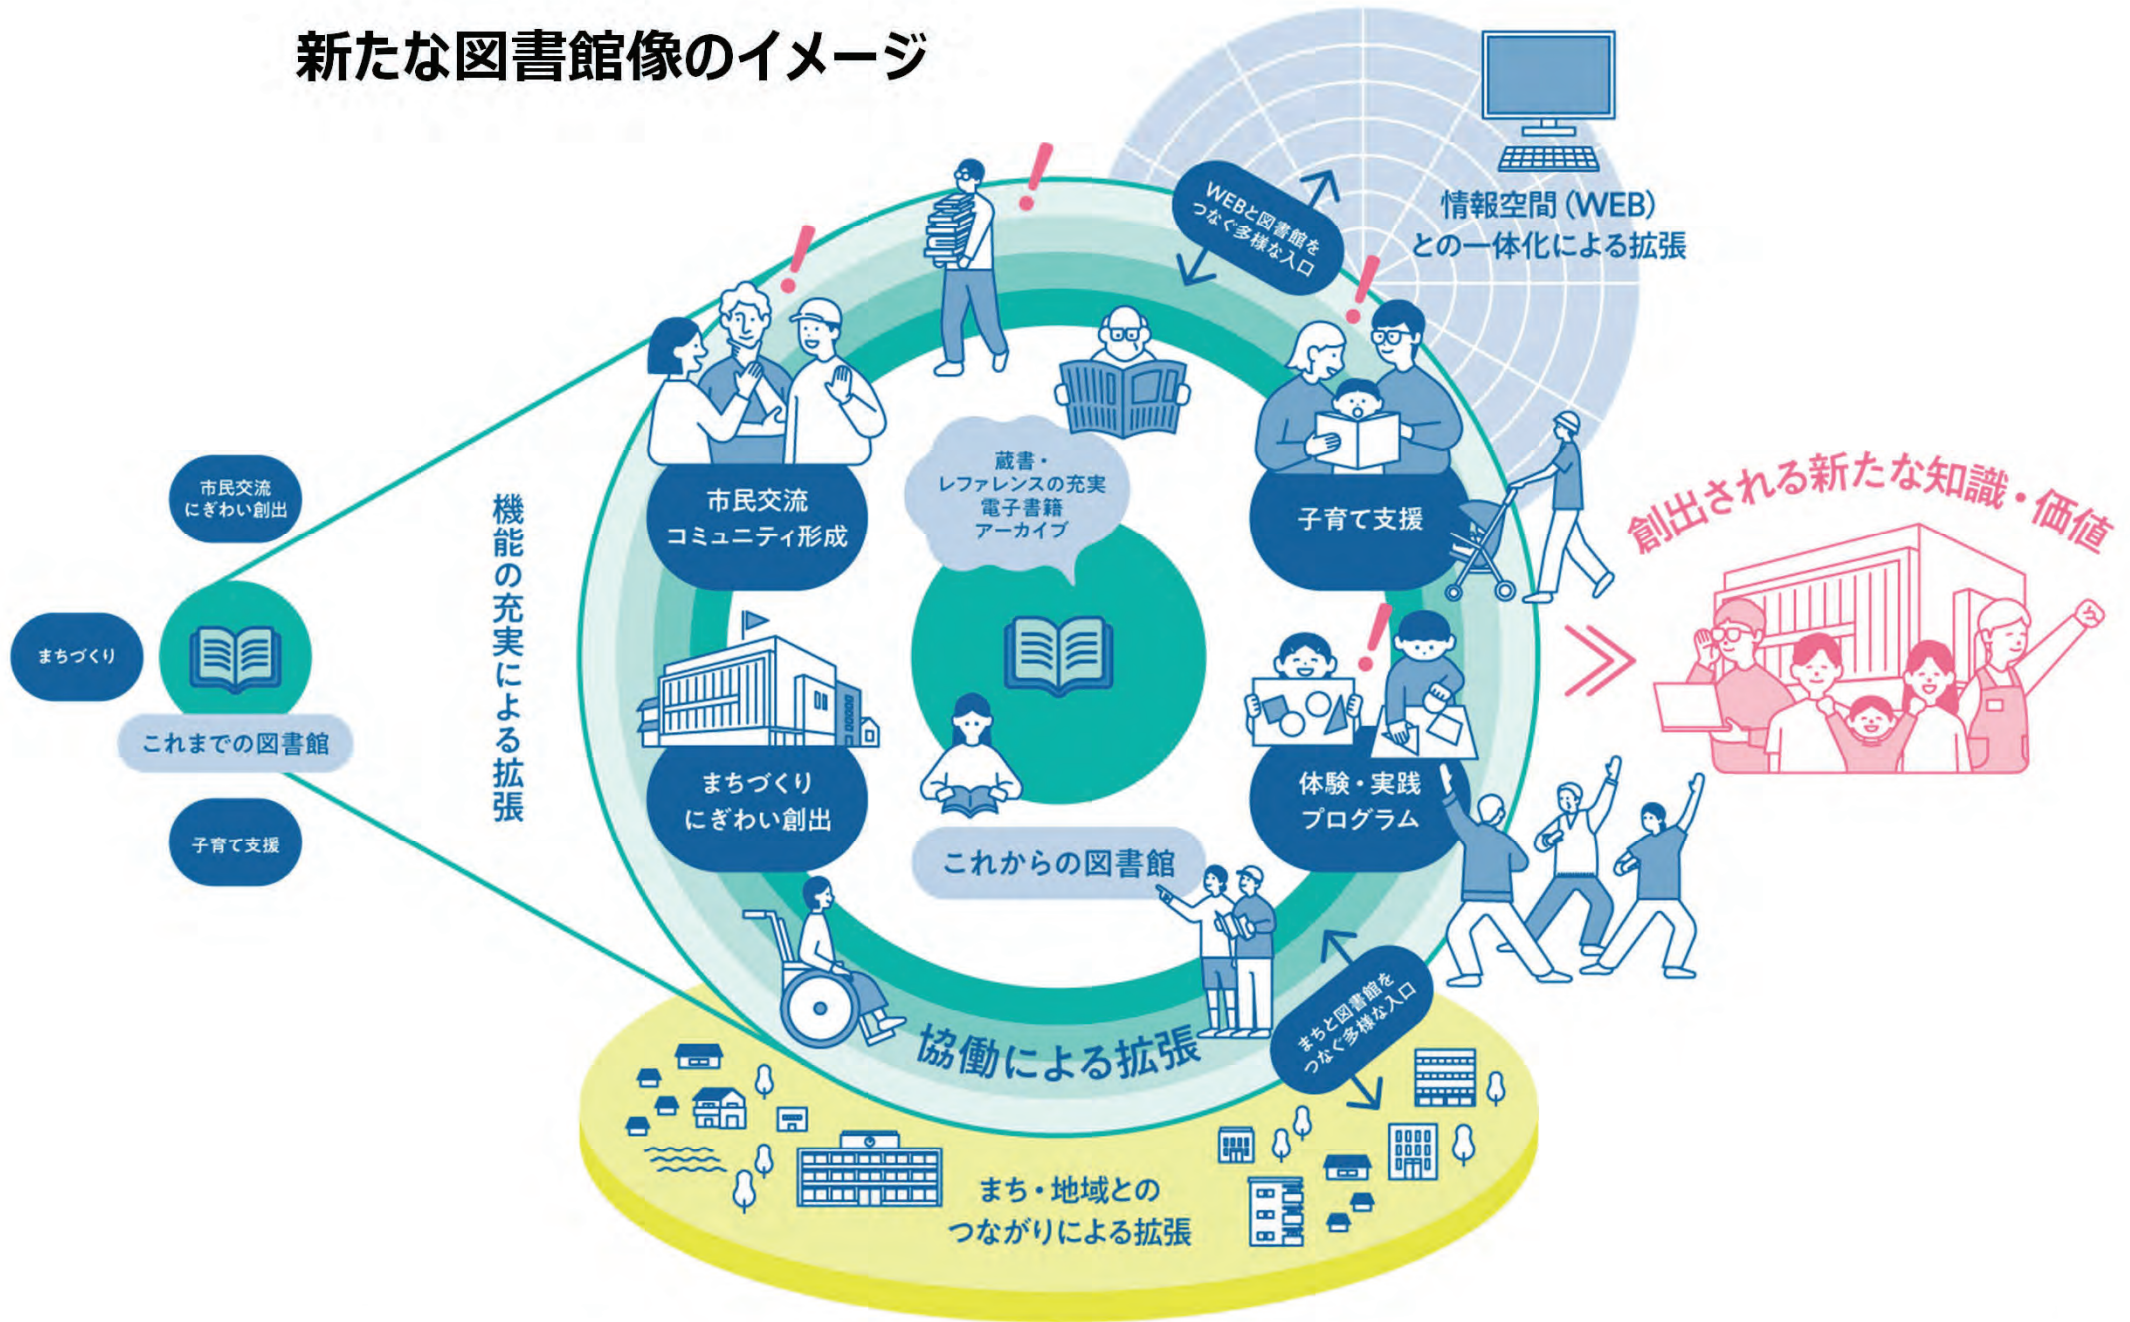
新たな図書館像のイメージ

WEBと図書館をつなぐ多様な入口

情報空間（WEB）との一体化による拡張

市民交流
にぎわい創出

まちづくり

これまでの図書館

子育て支援

機能の充実による拡張

市民交流
コミュニティ形成

蔵書・
レファレンスの充実
電子書籍
アーカイブ

子育て支援

創出される新たな知識・価値

まちづくり
にぎわい創出

これからの図書館

体験・実践
プログラム

協働による拡張

まちと図書館をつなぐ多様な入口

まち・地域との
つながりによる拡張